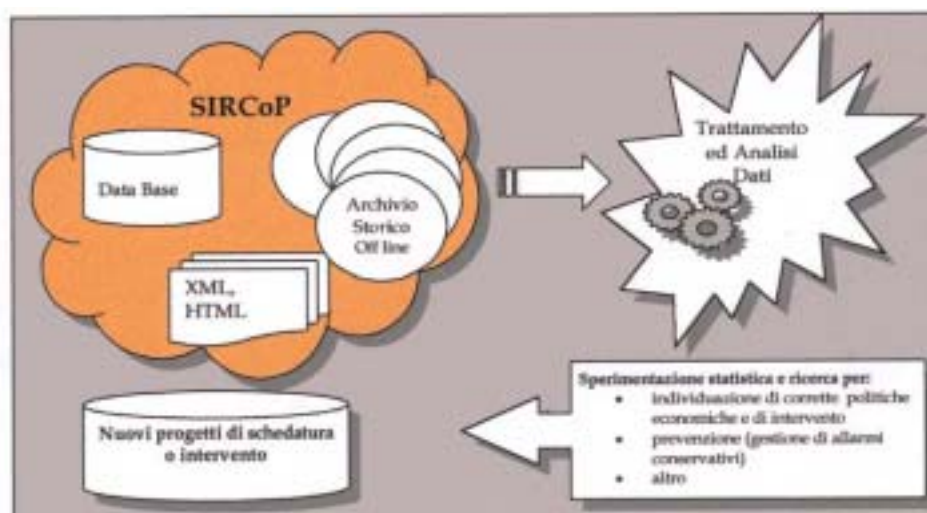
SIRCoP

Data Base

Archivio Storico Off line

XML, HTML

Trattamento ed Analisi Dati

Sperimentazione statistica e ricerca per:
- individuazione di corrette politiche economiche e di intervento
- prevenzione (gestione di allarmi conservativi)
- altro

Nuovi progetti di schedatura o intervento